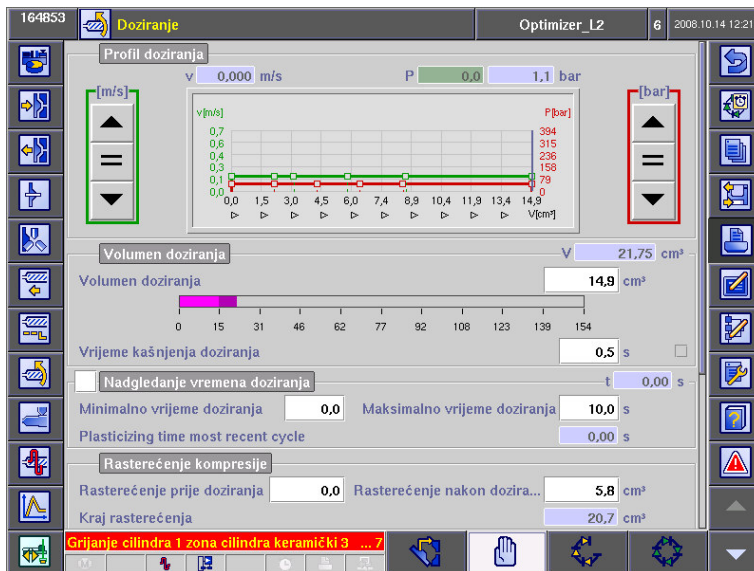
164853 Doziranje Optimizer_L2 6 2008.10.14 12:21

Profil doziranja

v 0,000 m/s P 0,0 1,1 bar

[m/s] [bar]

v[m/s] P[bar]

0,7 0,6 0,4 0,3 0,1 0,0

394 315 236 158 79 0

0,0 1,5 3,0 4,5 6,0 7,4 8,9 10,4 11,9 13,4 14,9 V[cm³]

Volumen doziranja V 21,75 cm³

Volumen doziranja 14,9 cm³

0 15 31 46 62 77 92 108 123 139 154

Vrijeme kašnjenja doziranja 0,5 s

Nadgledanje vremena doziranja t 0,00 s

Minimalno vrijeme doziranja 0,0 Maksimalno vrijeme doziranja 10,0 s

Plasticizing time most recent cycle 0,00 s

Rasterećenje kompresije

Rasterećenje prije doziranja 0,0 Rasterećenje nakon dozira... 5,8 cm³

Kraj rasterećenja 20,7 cm³

Grijanje cilindra 1 zona cilindra keramički 3 ... 7